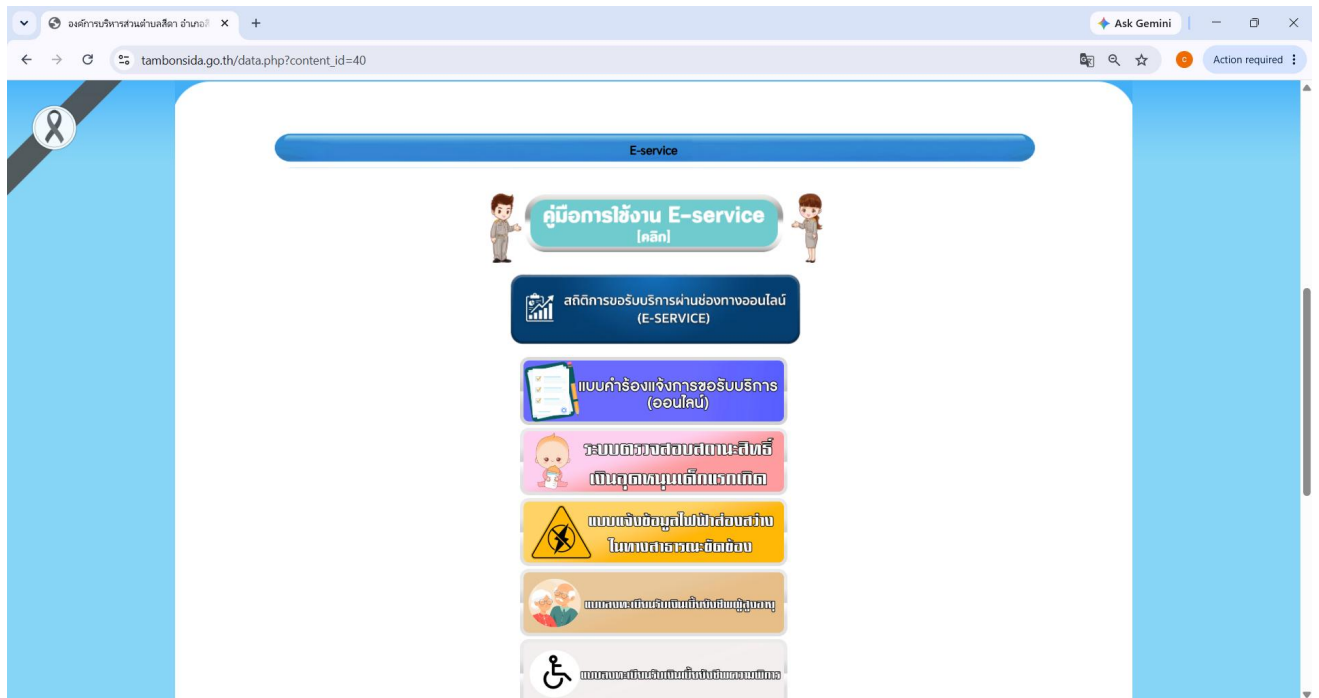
องค์การบริหารส่วนตำบลสีดา อำเภอ

Ask Gemini

tambonsida.go.th/data.php?content_id=40

Action required

E-service

คู่มือการใช้งาน E-service
[คลิก]

สถิติการขอรับบริการผ่านช่องทางออนไลน์
(E-SERVICE)

แบบคำร้องแจ้งการขอรับบริการ
(ออนไลน์)

ระบบตรวจสอบสถานะสิทธิ์
เงินอุดหนุนเด็กแรกเกิด

แบบแจ้งข้อมูลไฟฟ้าส่องสว่าง
ในทางสาธารณะชำรุด

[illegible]

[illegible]